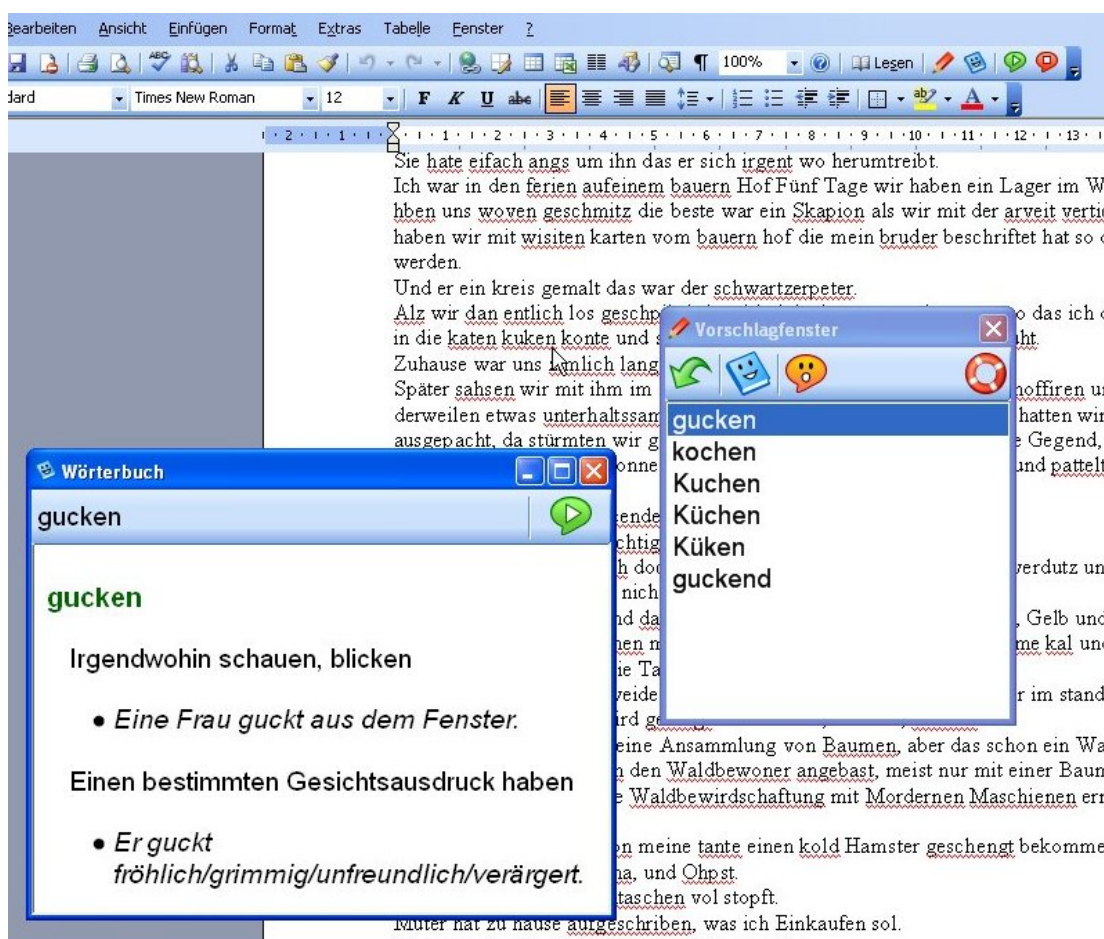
Bearbeiten Ansicht Einfügen Format Extras Tabelle Fenster ?

100% Lesen

dard Times New Roman 12 F K U abc

Sie hate eifach angs um ihn das er sich irgent wo herumtreibt.
Ich war in den ferien aufeinem bauern Hof Fünf Tage wir haben ein Lager im W
hben uns woven geschmitz die beste war ein Skapion als wir mit der arveit verti
haben wir mit wisiten karten vom bauern hof die mein bruder beschriftet hat so
werden.
Und er ein kreis gemalt das war der schwartzerpeter.
Alz wir dan entlich los geschp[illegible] o das ich
in die katen kuken konte und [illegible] ht.
Zuhause war uns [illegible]mlich lang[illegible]
Später sahsen wir mit ihm im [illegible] hoffiren u
derweilen etwas unterhaltssam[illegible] hatten wi
ausgepacht, da stürmten wir g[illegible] Gegend,
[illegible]onne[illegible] und pattelt

Vorschlagfenster
gucken
kochen
Kuchen
Küchen
Küken
guckend

Wörterbuch
gucken
gucken
Irgendwohin schauen, blicken
• Eine Frau guckt aus dem Fenster.
Einen bestimmten Gesichtsausdruck haben
• Er guckt fröhlich/grimmig/unfreundlich/verärgert.

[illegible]ende
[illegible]chtig
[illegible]h do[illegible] verdutz un
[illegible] nich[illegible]
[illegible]nd da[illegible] , Gelb un
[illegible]hen m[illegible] me kal un
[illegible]ie Ta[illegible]
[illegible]veide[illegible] r im stand
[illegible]rd g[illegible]
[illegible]eine Ansammlung von Baumen, aber das schon ein Wa
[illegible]h den Waldbewoner angebast, meist nur mit einer Baun
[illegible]e Waldbewirdschaftung mit Mordernen Maschienen er
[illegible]n meine tante einen kold Hamster geschengt bekomme
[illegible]na, und Ohpst.
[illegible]taschen vol stopft.
Muter hat zu hause aufgeschriben, was ich Einkaufen sol.